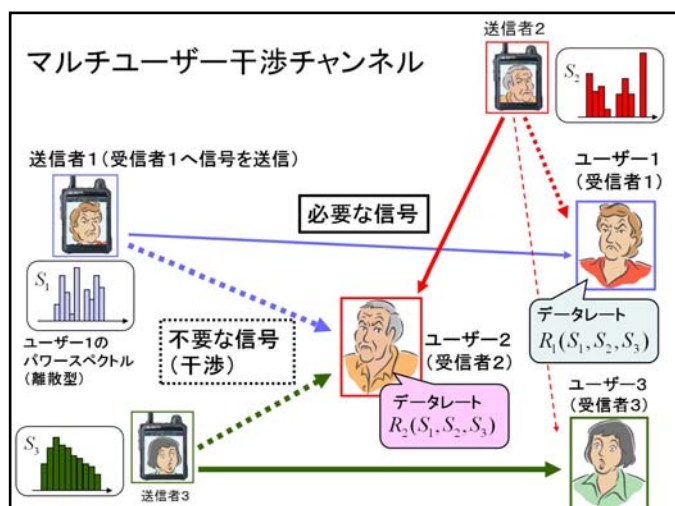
マルチユーザー干渉チャンネル

送信者2

$S_2$

送信者1（受信者1へ信号を送信）

ユーザー1
（受信者1）

必要な信号

$S_1$

データレート
$R_1(S_1, S_2, S_3)$

ユーザー1の
パワースペクトル
（離散型）

不要な信号
（干渉）

ユーザー2
（受信者2）

データレート
$R_2(S_1, S_2, S_3)$

ユーザー3
（受信者3）

$S_3$

送信者3